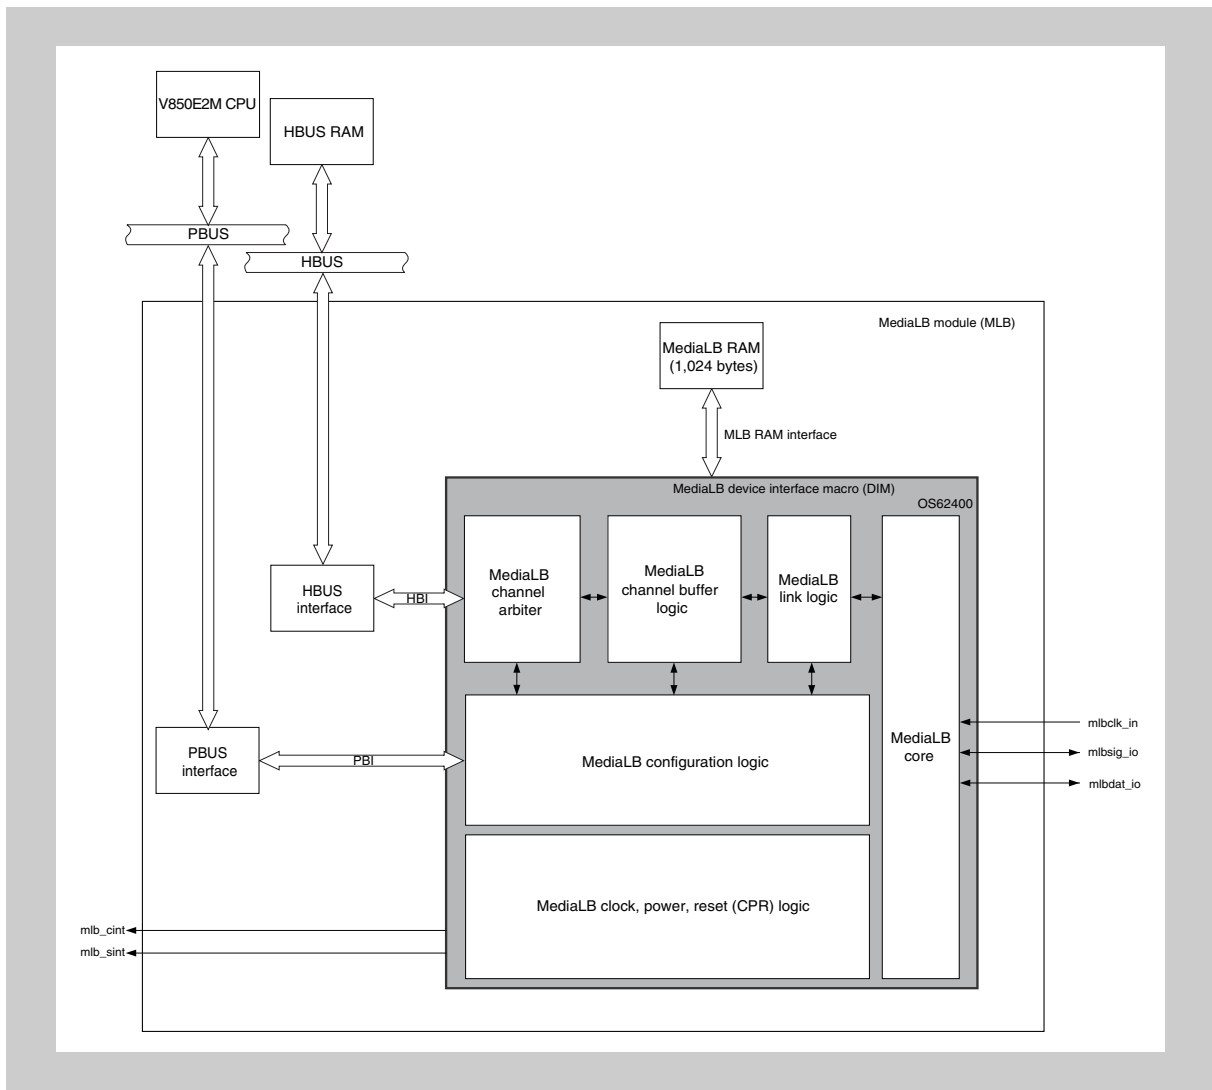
V850E2M CPU

HBUS RAM

PBUS

HBUS

MediaLB module (MLB)

MediaLB RAM (1,024 bytes)

MLB RAM interface

MediaLB device interface macro (DIM)

OS62400

HBUS interface

HBI

MediaLB channel arbiter

MediaLB channel buffer logic

MediaLB link logic

MediaLB core

mlbclk_in

mlbsig_io

mlbdat_io

PBUS interface

PBI

MediaLB configuration logic

MediaLB clock, power, reset (CPR) logic

mlb_cint

mlb_sint